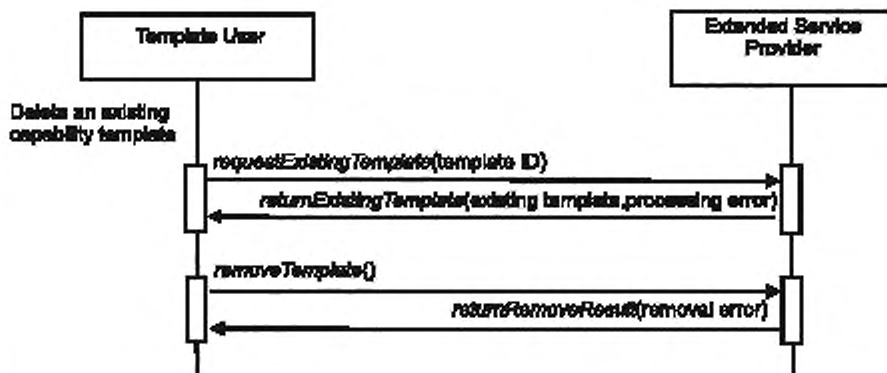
Template User

Extended Service Provider

Delete an existing capability template

requestExistingTemplate(template ID)

returnExistingTemplate(existing template,processing error)

removeTemplate()

returnRemoveResult(removal error)